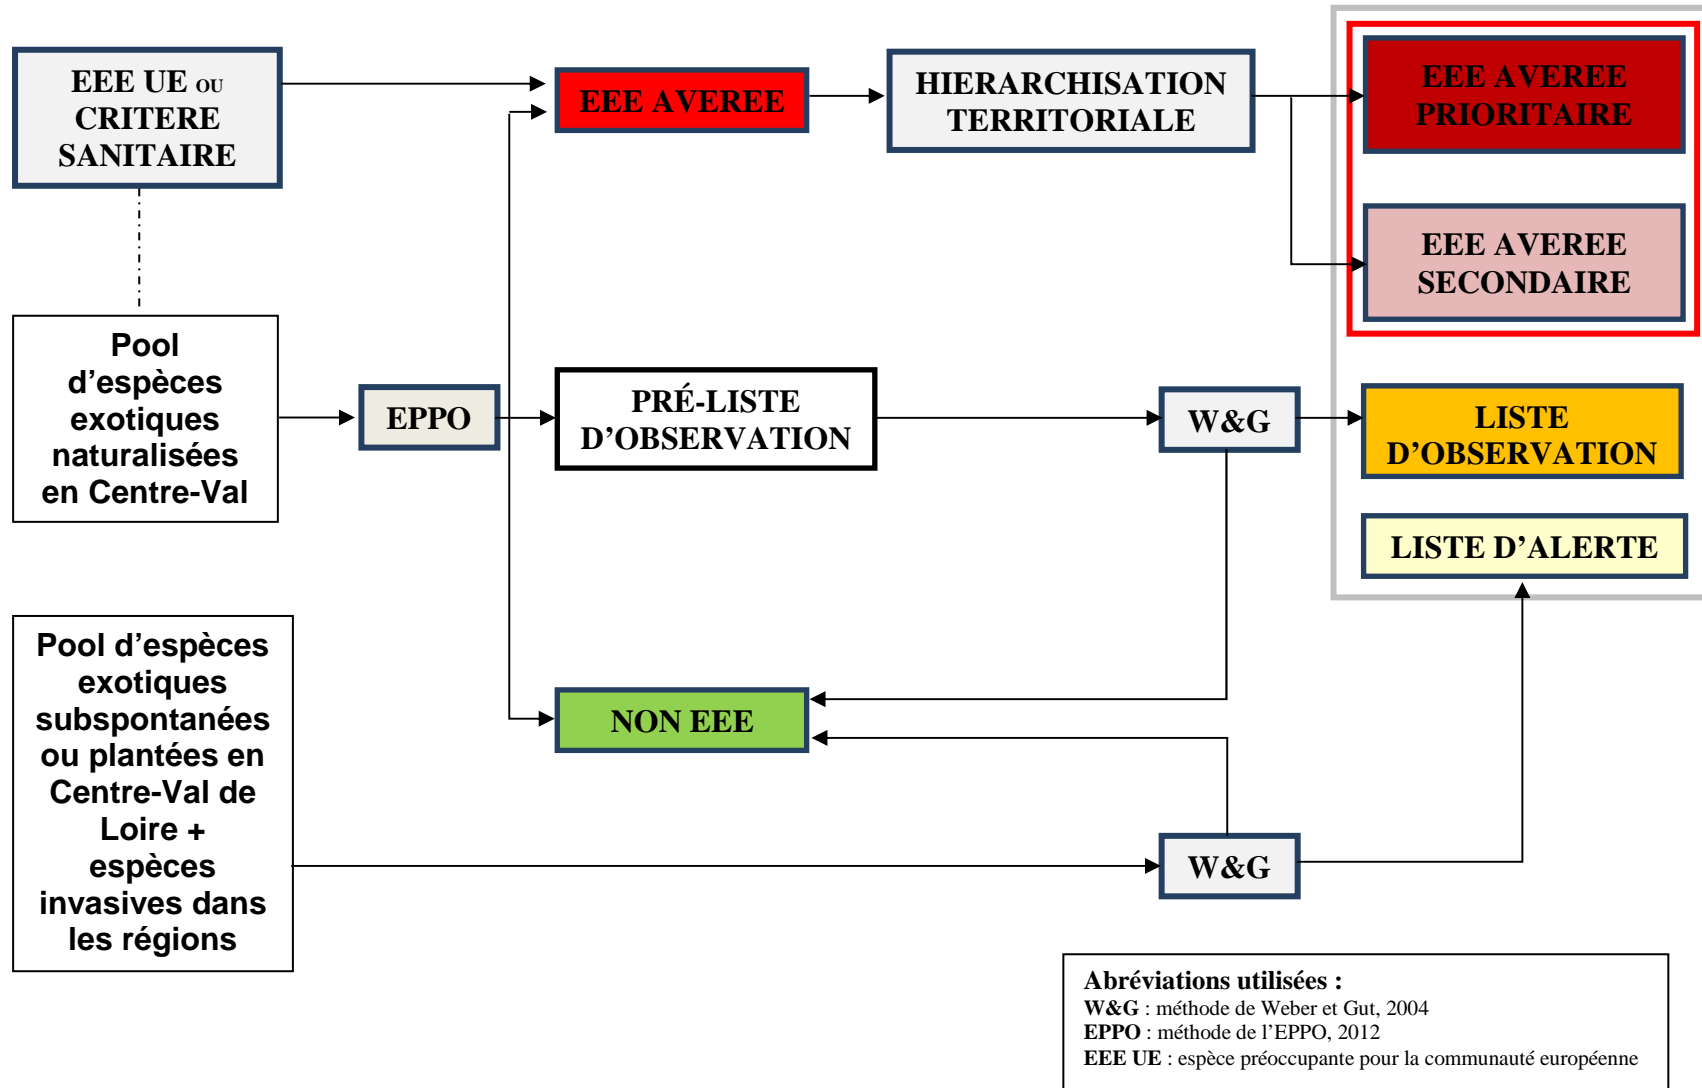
EEE UE OU CRITERE SANITAIRE

EEE AVEREE

HIERARCHISATION TERRITORIALE

EEE AVEREE PRIORITAIRE

EEE AVEREE SECONDAIRE

Pool d'espèces exotiques naturalisées en Centre-Val

EPPO

PRÉ-LISTE D'OBSERVATION

W&G

LISTE D'OBSERVATION

LISTE D'ALERTE

Pool d'espèces exotiques subspontanées ou plantées en Centre-Val de Loire + espèces invasives dans les régions

NON EEE

W&G

Abréviations utilisées :
W&G : méthode de Weber et Gut, 2004
EPPO : méthode de l'EPPO, 2012
EEE UE : espèce préoccupante pour la communauté européenne